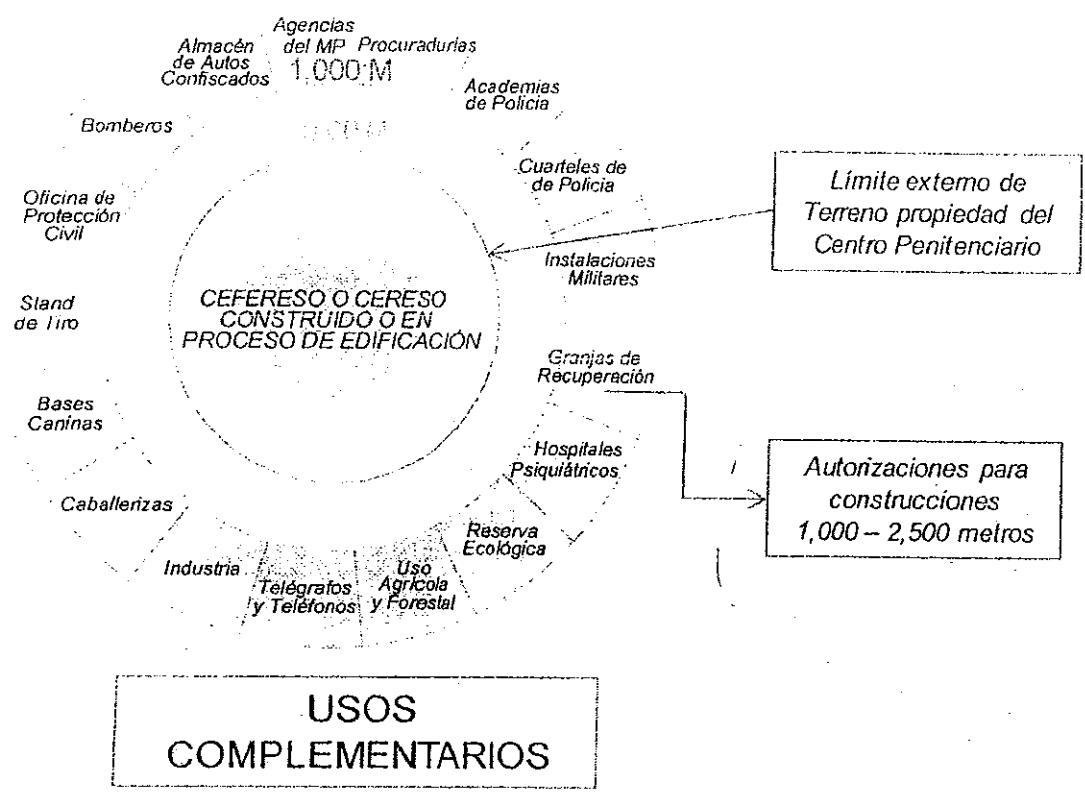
Agencias del MP

Almacén de Autos Confiscados

1,000 M

Procuradurías

Academias de Policía

Bomberos

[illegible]

Cuarteles de de Policía

Límite externo de Terreno propiedad del Centro Penitenciario

Oficina de Protección Civil

Instalaciones Militares

Stand de Tiro

CEFERESO O CERESO CONSTRUIDO O EN PROCESO DE EDIFICACIÓN

Granjas de Recuperación

Bases Caninas

Hospitales Psiquiátricos

Autorizaciones para construcciones 1,000 – 2,500 metros

Caballerizas

Reserva Ecológica

Industria

Telégrafos y Teléfonos

Uso Agrícola y Forestal

USOS COMPLEMENTARIOS